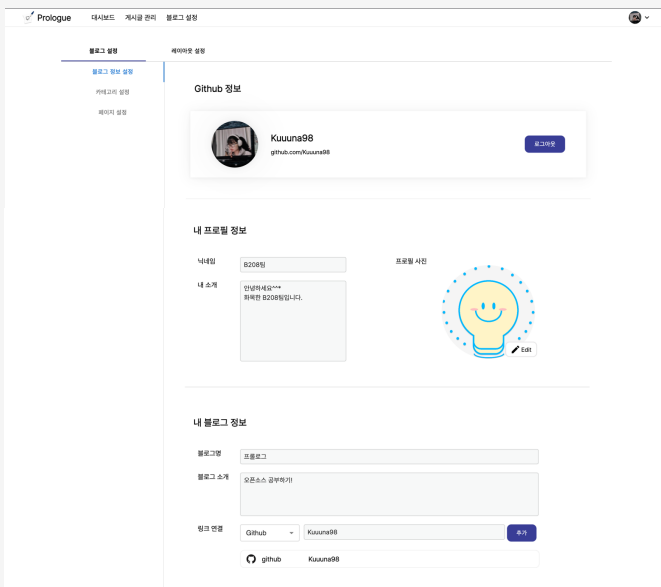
Prologue 대시보드 게시글 관리 블로그 설정

블로그 설정
레이아웃 설정

블로그 정보 설정
카테고리 설정
페이지 설정

Github 정보

Kuuuna98
github.com/Kuuuna98

로그아웃

내 프로필 정보

닉네임 B208팀
내 소개 안녕하세요^^*
화목한 B208팀입니다.

프로필 사진

Edit

내 블로그 정보

블로그명 프롤로그
블로그 소개 오픈소스 공부하기!
링크 연결 Github Kuuuna98 추가

github Kuuuna98